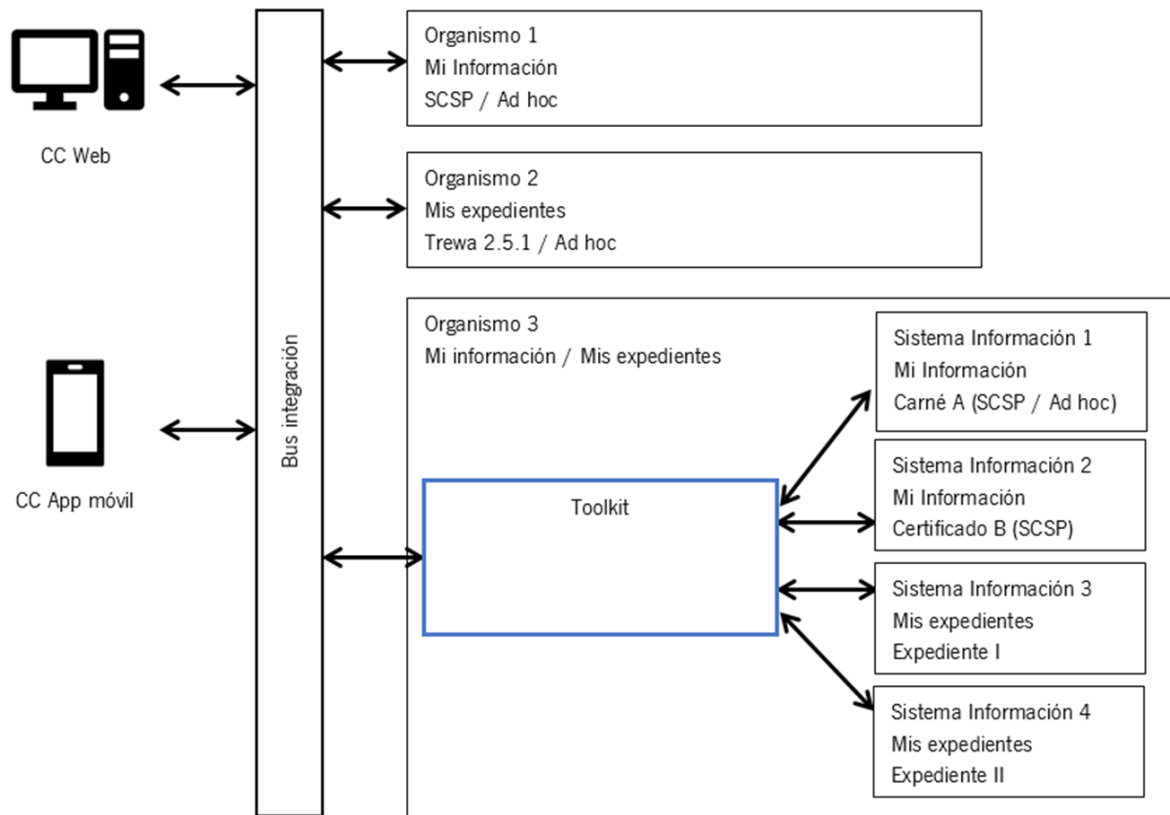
CC Web

CC App móvil

Bus integración

Organismo 1
Mi Información
SCSP / Ad hoc

Organismo 2
Mis expedientes
Trewa 2.5.1 / Ad hoc

Organismo 3
Mi información / Mis expedientes

Toolkit

Sistema Información 1
Mi Información
Carné A (SCSP / Ad hoc)

Sistema Información 2
Mi Información
Certificado B (SCSP)

Sistema Información 3
Mis expedientes
Expediente I

Sistema Información 4
Mis expedientes
Expediente II